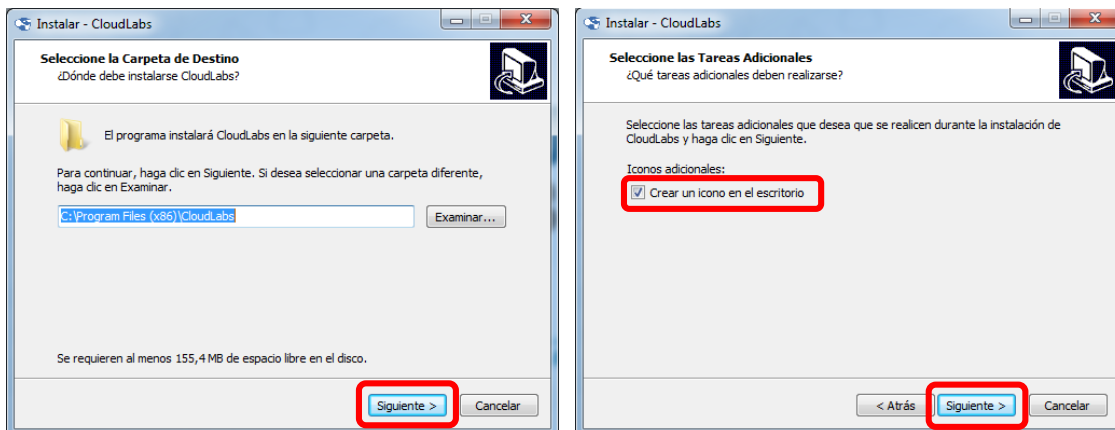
Instalar - CloudLabs

Seleccione la Carpeta de Destino
¿Dónde debe instalarse CloudLabs?

El programa instalará CloudLabs en la siguiente carpeta.

Para continuar, haga clic en Siguiente. Si desea seleccionar una carpeta diferente, haga clic en Examinar.

C:\Program Files (x86)\CloudLabs

Examinar...

Se requieren al menos 155,4 MB de espacio libre en el disco.

Siguiente >

Cancelar

Instalar - CloudLabs

Seleccione las Tareas Adicionales
¿Qué tareas adicionales deben realizarse?

Seleccione las tareas adicionales que desea que se realicen durante la instalación de CloudLabs y haga clic en Siguiente.

Iconos adicionales:

Crear un icono en el escritorio

< Atrás

Siguiente >

Cancelar